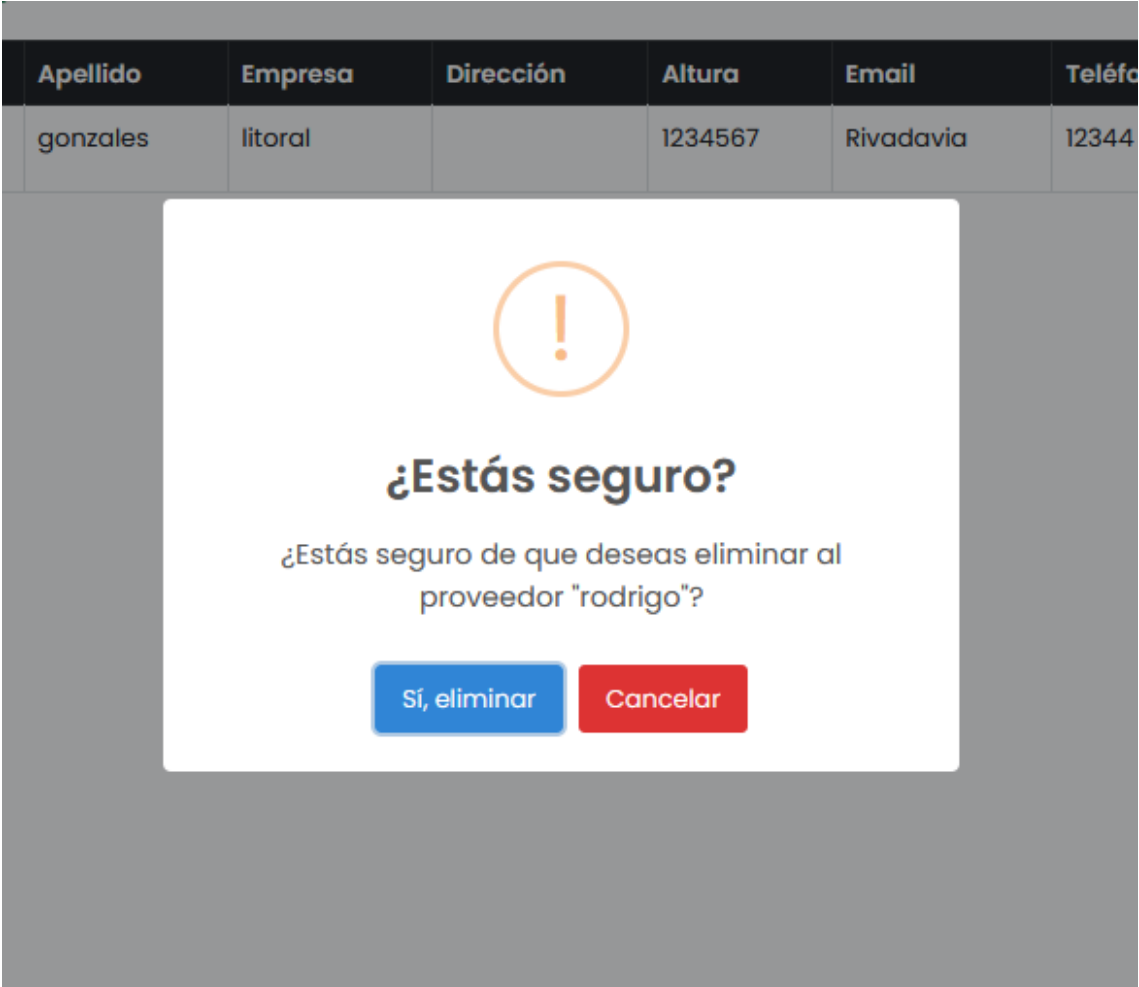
| Apellido | Empresa | Dirección | Altura | Email | Teléfo |
|---|---|---|---|---|---|
| gonzales | litoral | | 1234567 | Rivadavia | 12344 |

!

¿Estás seguro?

¿Estás seguro de que deseas eliminar al proveedor "rodrigo"?

Sí, eliminar

Cancelar